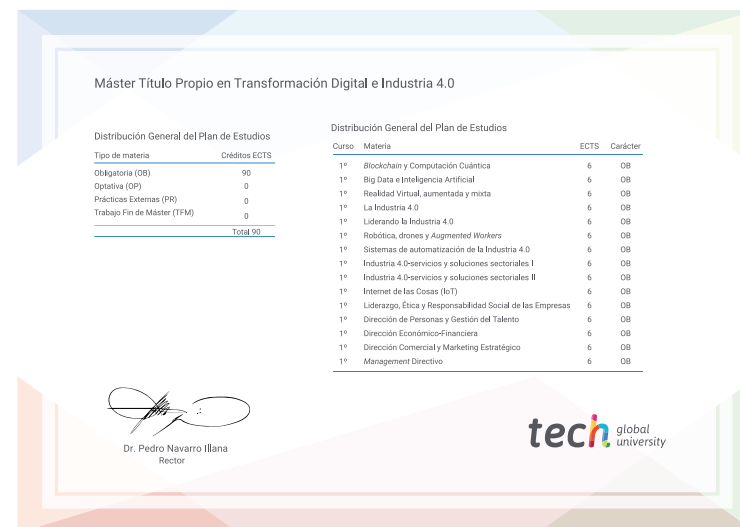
Máster Título Propio en Transformación Digital e Industria 4.0

Distribución General del Plan de Estudios

| Tipo de materia | Créditos ECTS |
|---|---|
| Obligatoria (OB) | 90 |
| Optativa (OP) | 0 |
| Prácticas Externas (PR) | 0 |
| Trabajo Fin de Máster (TFM) | 0 |
| | Total 90 |

Distribución General del Plan de Estudios

| Curso | Materia | ECTS | Carácter |
|---|---|---|---|
| 1º | Blockchain y Computación Cuántica | 6 | OB |
| 1º | Big Data e Inteligencia Artificial | 6 | OB |
| 1º | Realidad Virtual, aumentada y mixta | 6 | OB |
| 1º | La Industria 4.0 | 6 | OB |
| 1º | Liderando la Industria 4.0 | 6 | OB |
| 1º | Robótica, drones y Augmented Workers | 6 | OB |
| 1º | Sistemas de automatización de la Industria 4.0 | 6 | OB |
| 1º | Industria 4.0-servicios y soluciones sectoriales I | 6 | OB |
| 1º | Industria 4.0-servicios y soluciones sectoriales II | 6 | OB |
| 1º | Internet de las Cosas (IoT) | 6 | OB |
| 1º | Liderazgo, Ética y Responsabilidad Social de las Empresas | 6 | OB |
| 1º | Dirección de Personas y Gestión del Talento | 6 | OB |
| 1º | Dirección Económico-Financiera | 6 | OB |
| 1º | Dirección Comercial y Marketing Estratégico | 6 | OB |
| 1º | Management Directivo | 6 | OB |

Dr. Pedro Navarro Illana
Rector

tech global university